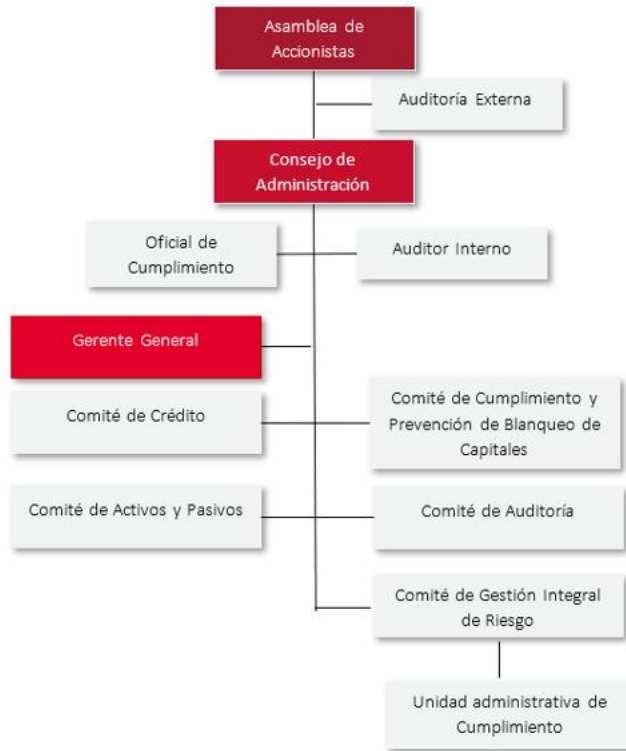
Asamblea de Accionistas

Auditoría Externa

Consejo de Administración

Oficial de Cumplimiento

Auditor Interno

Gerente General

Comité de Crédito

Comité de Cumplimiento y Prevención de Blanqueo de Capitales

Comité de Activos y Pasivos

Comité de Auditoría

Comité de Gestión Integral de Riesgo

Unidad administrativa de Cumplimiento